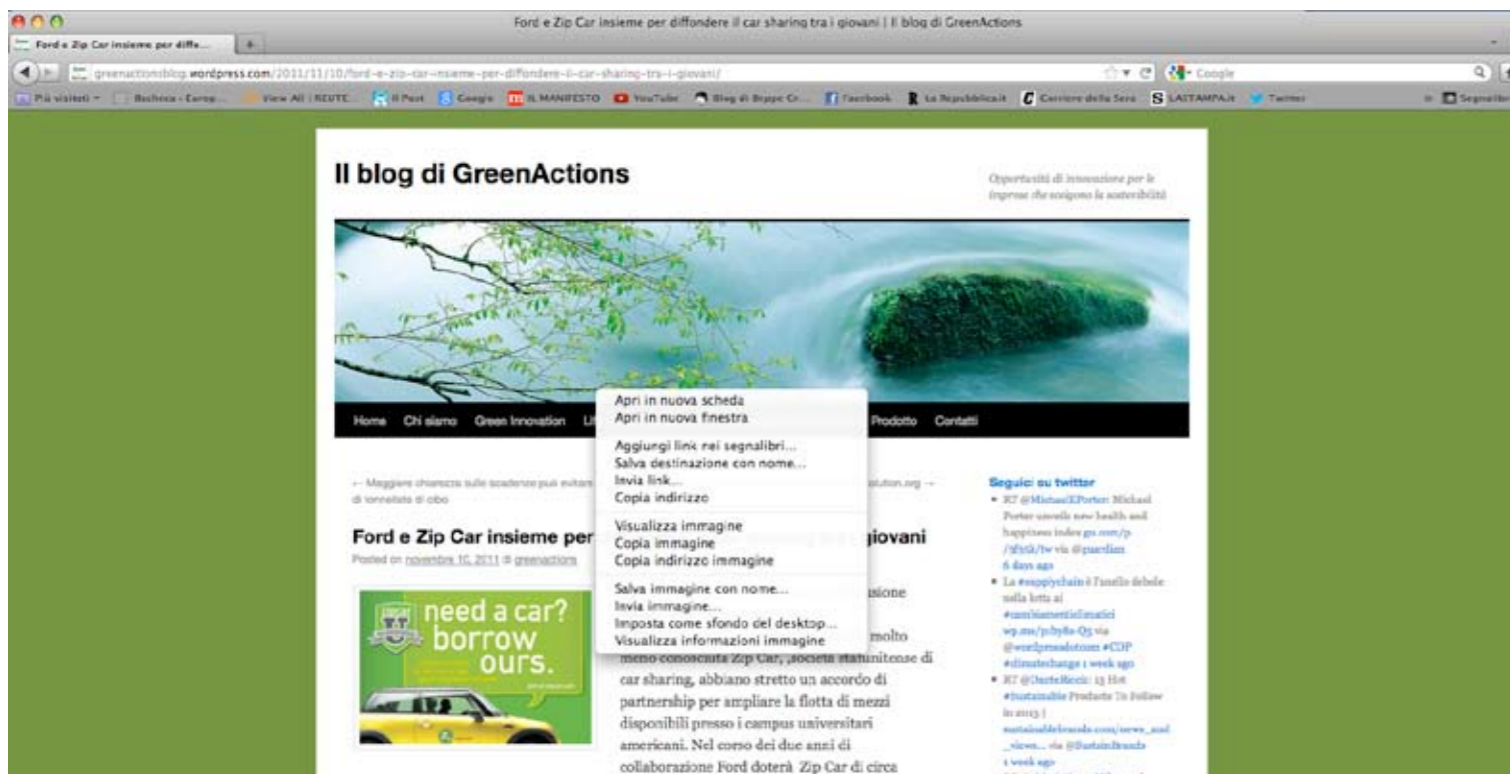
Ford e Zip Car insieme per diffondere il car sharing tra i giovani | Il blog di GreenActions

Ford e Zip Car insieme per diffe... +

greenactionsblog.wordpress.com/2011/11/10/ford-e-zip-car-insieme-per-diffondere-il-car-sharing-tra-i-giovani/

Google

Più visitati Bacheca - Europ... View All | REUTE... Il Post Google IL MANIFESTO YouTube Blog di Beppe Gr... Facebook La Repubblica.it Corriere della Sera LASTAMPA.it Twitter Segnalibri

Il blog di GreenActions

Opportunità di innovazione per le imprese che scelgono la sostenibilità

Home Chi siamo Green Innovation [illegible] Prodotto Contatti

Apri in nuova scheda
Apri in nuova finestra

Aggiungi link nei segnalibri...
Salva destinazione con nome...
Invia link...
Copia indirizzo

Visualizza immagine
Copia immagine
Copia indirizzo immagine

Salva immagine con nome...
Invia immagine...
Imposta come sfondo del desktop...
Visualizza informazioni immagine

← Maggiore chiarezza sulle scadenze può evitare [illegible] di tonnellate di cibo

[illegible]olution.org →

Ford e Zip Car insieme per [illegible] giovani

Posted on novembre 10, 2011 di greenactions

need a car? borrow ours.

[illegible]sione

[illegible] molto meno conosciuta Zip Car, società statunitense di car sharing, abbiano stretto un accordo di partnership per ampliare la flotta di mezzi disponibili presso i campus universitari americani. Nel corso dei due anni di collaborazione Ford doterà Zip Car di circa

Seguici su twitter

• RT @MichaelEPorter: Michael Porter unveils new health and happiness index go.com/p/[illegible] via @guardian 6 days ago
• La #supplychain è l'anello debole nella lotta ai #cambiamenticlimatici wp.me/p/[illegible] via @wordpressdotcom #CDP #climatechange 1 week ago
• RT @DanteRicci: 15 Hot #Sustainable Products To Follow In 2013 | sustainablebrands.com/news_and_views... via @SustainBrands 1 week ago